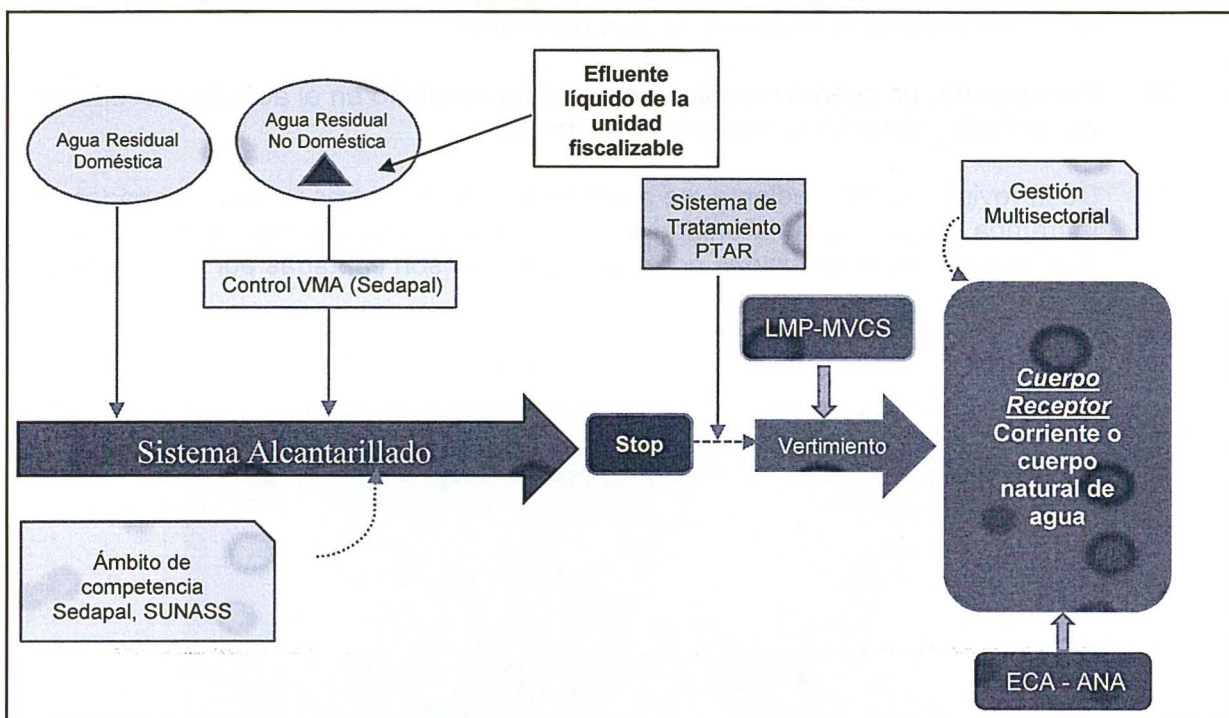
Agua Residual Doméstica

Agua Residual No Doméstica

Efluente líquido de la unidad fiscalizable

Sistema de Tratamiento PTAR

Gestión Multisectorial

Control VMA (Sedapal)

LMP-MVCS

Sistema Alcantarillado

Stop

Vertimiento

Cuerpo Receptor
Corriente o cuerpo natural de agua

Ámbito de competencia Sedapal, SUNASS

ECA - ANA